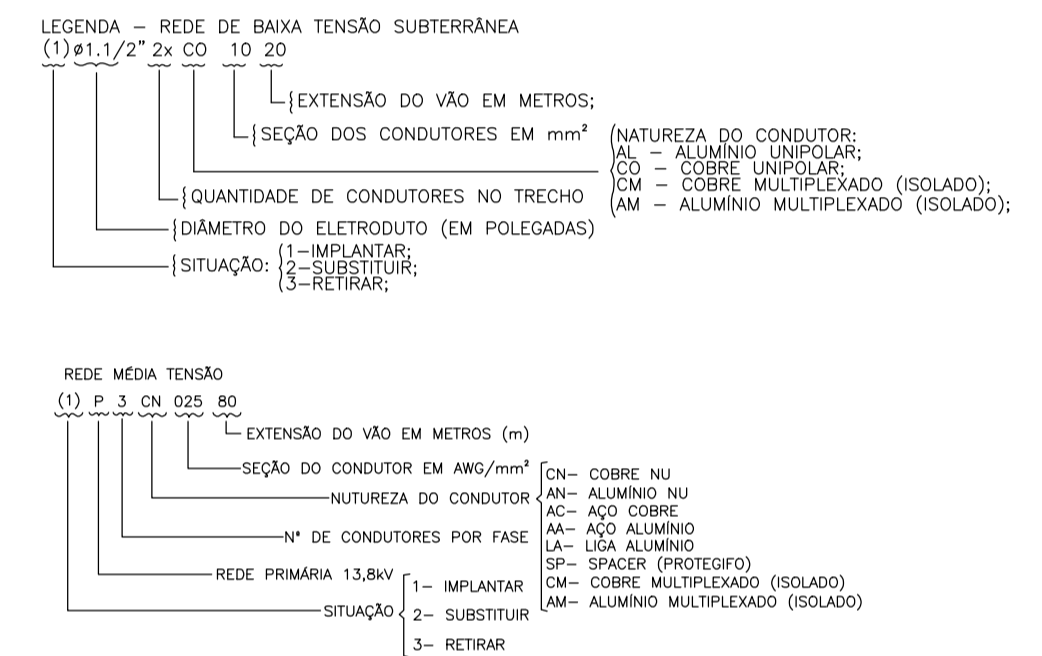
LEGENDA – REDE DE BAIXA TENSÃO SUBTERRÂNEA
(1) ø1.1/2" 2x CO 10 20

{EXTENSÃO DO VÃO EM METROS;
{SEÇÃO DOS CONDUTORES EM mm²
NATUREZA DO CONDUTOR:
AL – ALUMÍNIO UNIPOLAR;
CO – COBRE UNIPOLAR;
CM – COBRE MULTIPLEXADO (ISOLADO);
AM – ALUMÍNIO MULTIPLEXADO (ISOLADO);
{QUANTIDADE DE CONDUTORES NO TRECHO
{DIÂMETRO DO ELETRODUTO (EM POLEGADAS)
{SITUAÇÃO: 1–IMPLANTAR; 2–SUBSTITUIR; 3–RETIRAR;

REDE MÉDIA TENSÃO
(1) P 3 CN 025 80

EXTENSÃO DO VÃO EM METROS (m)
SEÇÃO DO CONDUTOR EM AWG/mm²
NUTUREZA DO CONDUTOR
CN– COBRE NU
AN– ALUMÍNIO NU
AC– AÇO COBRE
AA– AÇO ALUMÍNIO
LA– LIGA ALUMÍNIO
SP– SPACER (PROTEGIFO)
CM– COBRE MULTIPLEXADO (ISOLADO)
AM– ALUMÍNIO MULTIPLEXADO (ISOLADO)
Nº DE CONDUTORES POR FASE
REDE PRIMÁRIA 13,8kV
SITUAÇÃO
1– IMPLANTAR
2– SUBSTITUIR
3– RETIRAR